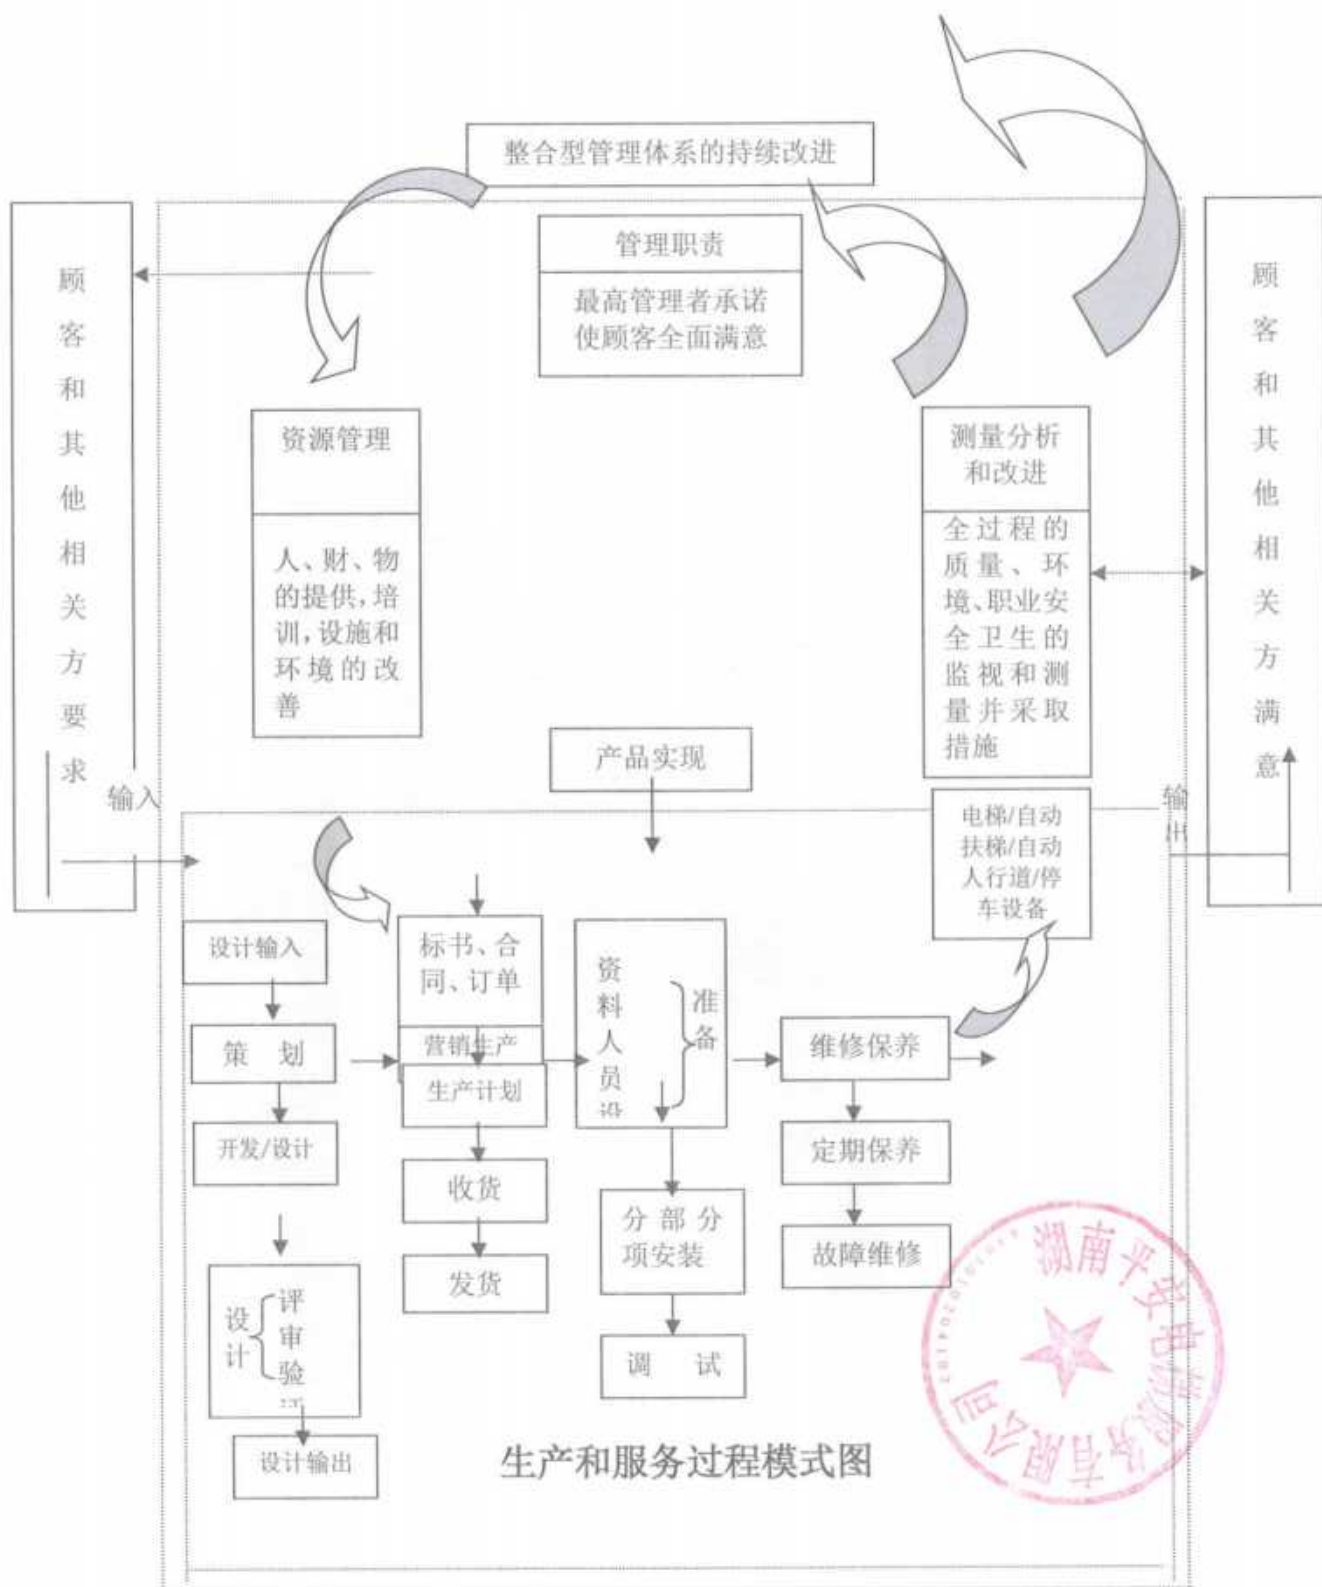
整合型管理体系的持续改进

顾客和其他相关方要求

管理职责

最高管理者承诺使顾客全面满意

顾客和其他相关方满意

资源管理

人、财、物的提供，培训，设施和环境的改善

测量分析和改进

全过程的质量、环境、职业安全卫生的监视和测量并采取措施

产品实现

输入

输出

电梯/自动扶梯/自动人行道/停车设备

设计输入

标书、合同、订单

资料人员设

准备

策　划

营销生产

生产计划

维修保养

开发/设计

收货

定期保养

分部分项安装

故障维修

发货

设计 评审验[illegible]

调　试

设计输出

生产和服务过程模式图

湖南平安电梯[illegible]有限公司